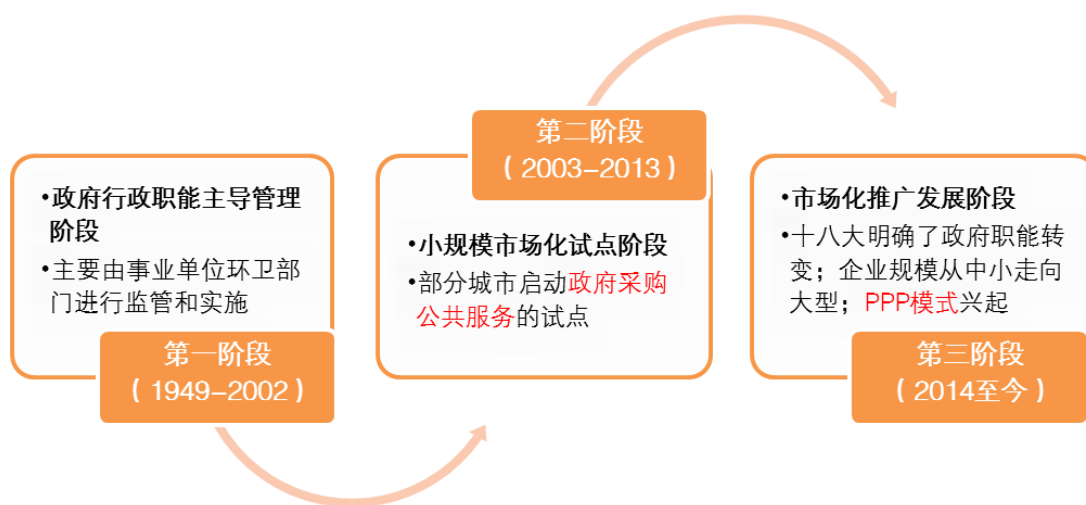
•政府行政职能主导管理阶段

•主要由事业单位环卫部门进行监管和实施

第一阶段
（1949-2002）

第二阶段
（2003-2013）

•小规模市场化试点阶段

•部分城市启动政府采购公共服务的试点

•市场化推广发展阶段

•十八大明确了政府职能转变；企业规模从中小走向大型；PPP模式兴起

第三阶段
（2014至今）